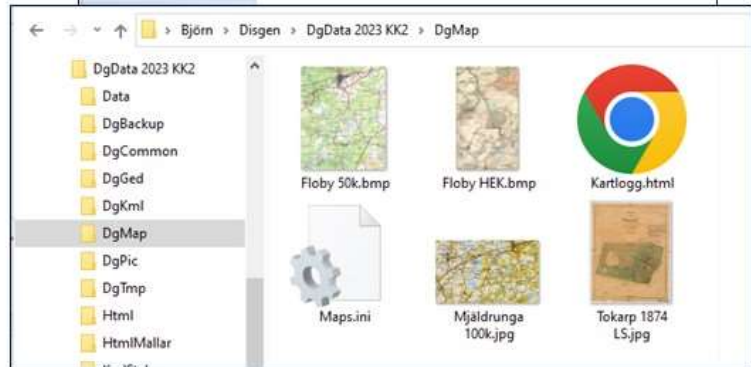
› Björn › Disgen › DgData 2023 KK2 › DgMap

DgData 2023 KK2
Data
DgBackup
DgCommon
DgGed
DgKml
DgMap
DgPic
DgTmp
Html
HtmlMallar

Floby 50k.bmp
Floby HEK.bmp
Kartlogg.html
Maps.ini
Mjäldrunga 100k.jpg
Tokarp 1874 LS.jpg